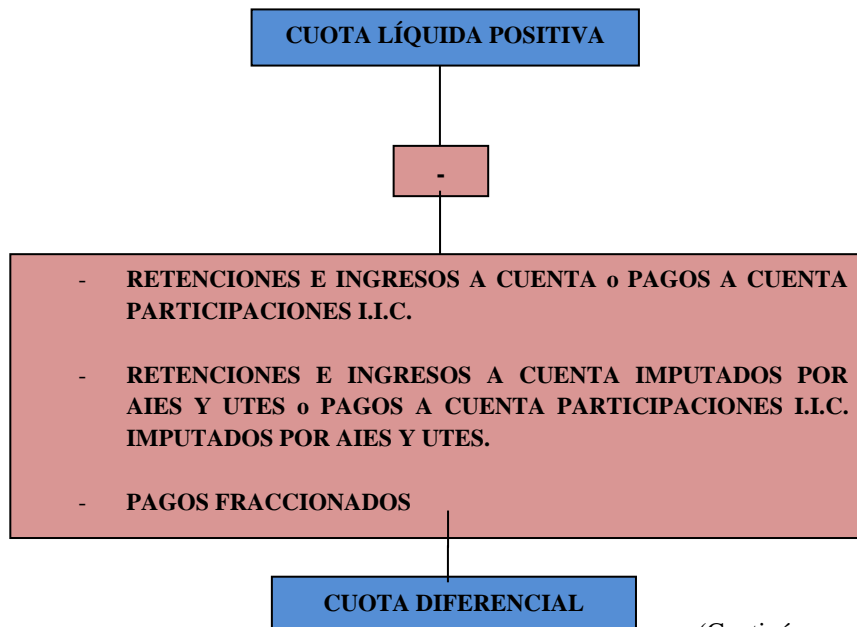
CUOTA LÍQUIDA POSITIVA

-

- RETENCIONES E INGRESOS A CUENTA o PAGOS A CUENTA PARTICIPACIONES I.I.C.

- RETENCIONES E INGRESOS A CUENTA IMPUTADOS POR AIES Y UTES o PAGOS A CUENTA PARTICIPACIONES I.I.C. IMPUTADOS POR AIES Y UTES.

- PAGOS FRACCIONADOS

CUOTA DIFERENCIAL

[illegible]